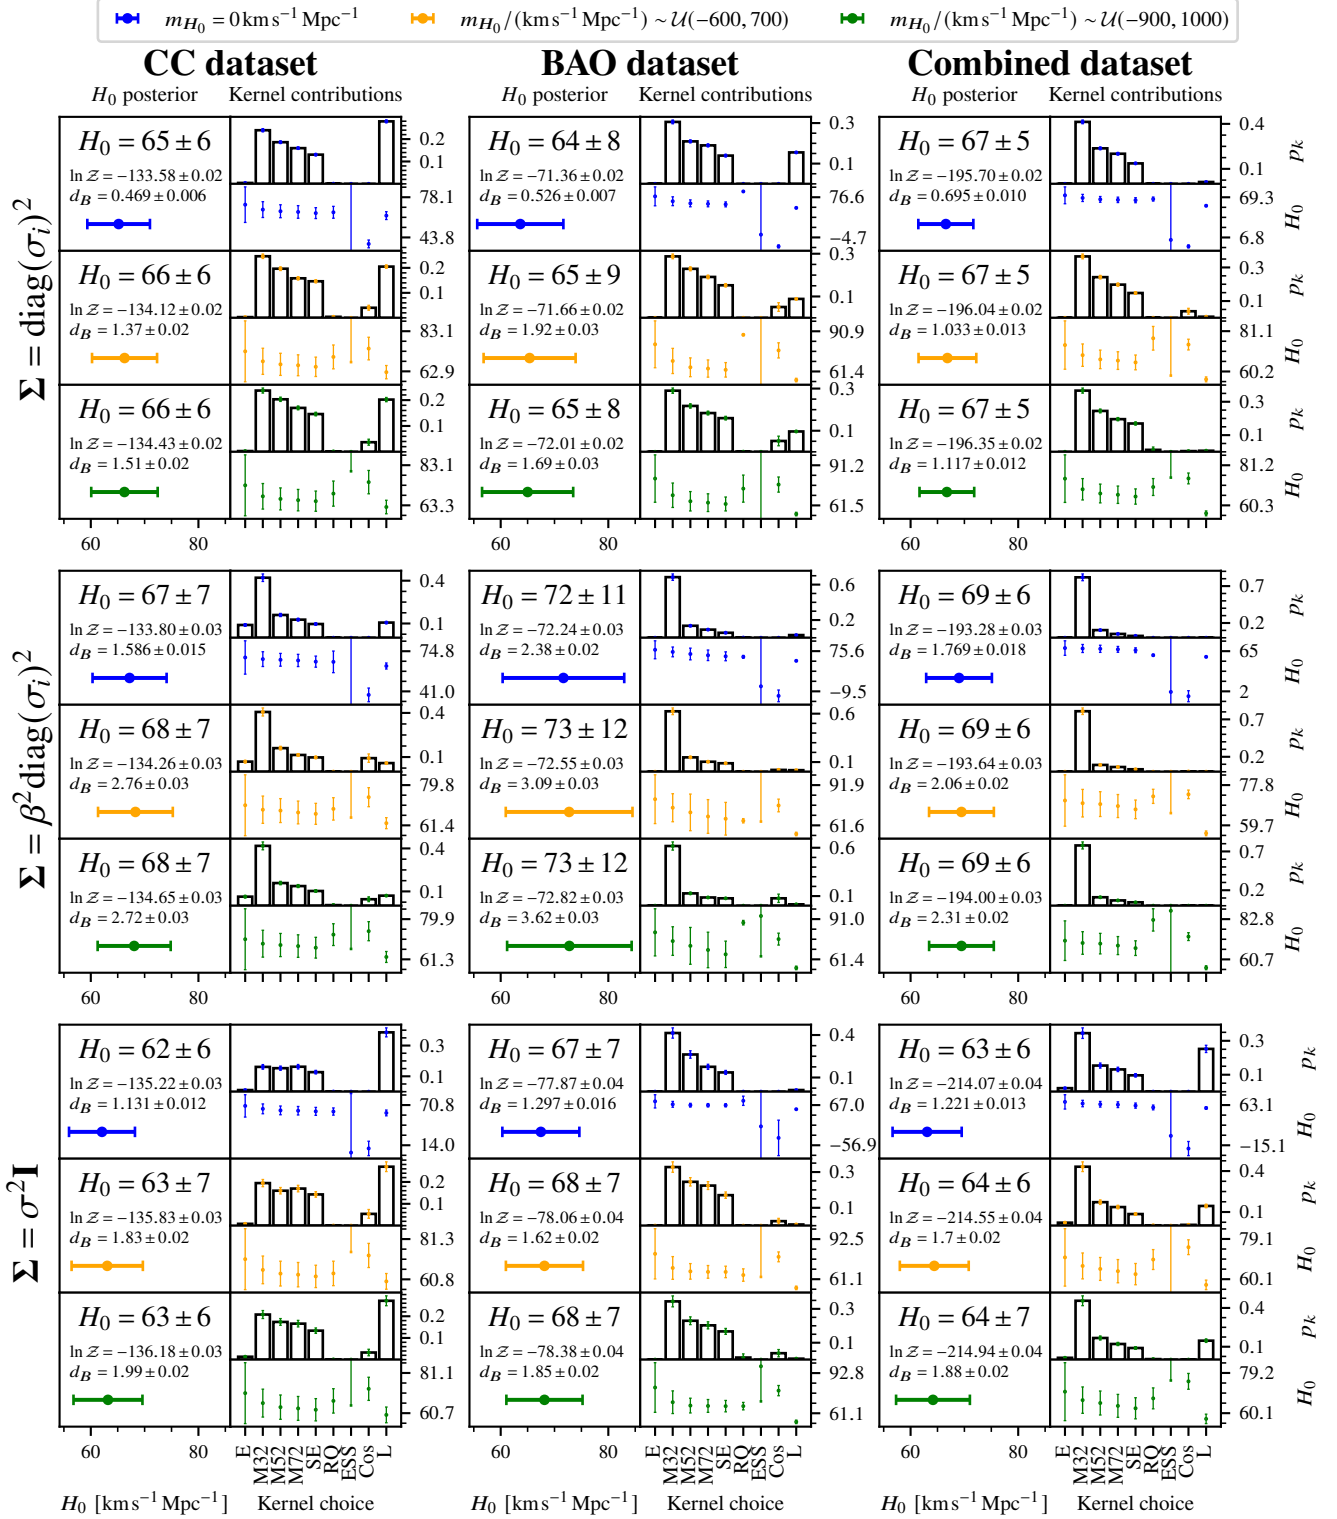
$m_{H_0} = 0\,\mathrm{km\,s^{-1}\,Mpc^{-1}}$ $m_{H_0}/(\mathrm{km\,s^{-1}\,Mpc^{-1}}) \sim \mathcal{U}(-600, 700)$ $m_{H_0}/(\mathrm{km\,s^{-1}\,Mpc^{-1}}) \sim \mathcal{U}(-900, 1000)$

CC dataset

$H_0$ posterior Kernel contributions

BAO dataset

$H_0$ posterior Kernel contributions

Combined dataset

$H_0$ posterior Kernel contributions

$\mathbf{\Sigma} = \mathrm{diag}(\sigma_i)^2$

$H_0 = 65 \pm 6$
$\ln\mathcal{Z} = -133.58 \pm 0.02$
$d_B = 0.469 \pm 0.006$
0.2 0.1 78.1 43.8

$H_0 = 64 \pm 8$
$\ln\mathcal{Z} = -71.36 \pm 0.02$
$d_B = 0.526 \pm 0.007$
0.3 0.1 76.6 −4.7

$H_0 = 67 \pm 5$
$\ln\mathcal{Z} = -195.70 \pm 0.02$
$d_B = 0.695 \pm 0.010$
0.4 0.1 69.3 6.8
$p_k$ $H_0$

$H_0 = 66 \pm 6$
$\ln\mathcal{Z} = -134.12 \pm 0.02$
$d_B = 1.37 \pm 0.02$
0.2 0.1 83.1 62.9

$H_0 = 65 \pm 9$
$\ln\mathcal{Z} = -71.66 \pm 0.02$
$d_B = 1.92 \pm 0.03$
0.3 0.1 90.9 61.4

$H_0 = 67 \pm 5$
$\ln\mathcal{Z} = -196.04 \pm 0.02$
$d_B = 1.033 \pm 0.013$
0.3 0.1 81.1 60.2
$p_k$ $H_0$

$H_0 = 66 \pm 6$
$\ln\mathcal{Z} = -134.43 \pm 0.02$
$d_B = 1.51 \pm 0.02$
0.2 0.1 83.1 63.3

$H_0 = 65 \pm 8$
$\ln\mathcal{Z} = -72.01 \pm 0.02$
$d_B = 1.69 \pm 0.03$
0.3 0.1 91.2 61.5

$H_0 = 67 \pm 5$
$\ln\mathcal{Z} = -196.35 \pm 0.02$
$d_B = 1.117 \pm 0.012$
0.3 0.1 81.2 60.3
$p_k$ $H_0$

60 80 60 80 60 80

$\mathbf{\Sigma} = \beta^2\mathrm{diag}(\sigma_i)^2$

$H_0 = 67 \pm 7$
$\ln\mathcal{Z} = -133.80 \pm 0.03$
$d_B = 1.586 \pm 0.015$
0.4 0.1 74.8 41.0

$H_0 = 72 \pm 11$
$\ln\mathcal{Z} = -72.24 \pm 0.03$
$d_B = 2.38 \pm 0.02$
0.6 0.2 75.6 −9.5

$H_0 = 69 \pm 6$
$\ln\mathcal{Z} = -193.28 \pm 0.03$
$d_B = 1.769 \pm 0.018$
0.7 0.2 65 2
$p_k$ $H_0$

$H_0 = 68 \pm 7$
$\ln\mathcal{Z} = -134.26 \pm 0.03$
$d_B = 2.76 \pm 0.03$
0.4 0.1 79.8 61.4

$H_0 = 73 \pm 12$
$\ln\mathcal{Z} = -72.55 \pm 0.03$
$d_B = 3.09 \pm 0.03$
0.6 0.1 91.9 61.6

$H_0 = 69 \pm 6$
$\ln\mathcal{Z} = -193.64 \pm 0.03$
$d_B = 2.06 \pm 0.02$
0.7 0.2 77.8 59.7
$p_k$ $H_0$

$H_0 = 68 \pm 7$
$\ln\mathcal{Z} = -134.65 \pm 0.03$
$d_B = 2.72 \pm 0.03$
0.4 0.1 79.9 61.3

$H_0 = 73 \pm 12$
$\ln\mathcal{Z} = -72.82 \pm 0.03$
$d_B = 3.62 \pm 0.03$
0.6 0.1 91.0 61.4

$H_0 = 69 \pm 6$
$\ln\mathcal{Z} = -194.00 \pm 0.03$
$d_B = 2.31 \pm 0.02$
0.7 0.2 82.8 60.7
$p_k$ $H_0$

60 80 60 80 60 80

$\mathbf{\Sigma} = \sigma^2\mathbf{I}$

$H_0 = 62 \pm 6$
$\ln\mathcal{Z} = -135.22 \pm 0.03$
$d_B = 1.131 \pm 0.012$
0.3 0.1 70.8 14.0

$H_0 = 67 \pm 7$
$\ln\mathcal{Z} = -77.87 \pm 0.04$
$d_B = 1.297 \pm 0.016$
0.4 0.1 67.0 −56.9

$H_0 = 63 \pm 6$
$\ln\mathcal{Z} = -214.07 \pm 0.04$
$d_B = 1.221 \pm 0.013$
0.3 0.1 63.1 −15.1
$p_k$ $H_0$

$H_0 = 63 \pm 7$
$\ln\mathcal{Z} = -135.83 \pm 0.03$
$d_B = 1.83 \pm 0.02$
0.2 0.1 81.3 60.8

$H_0 = 68 \pm 7$
$\ln\mathcal{Z} = -78.06 \pm 0.04$
$d_B = 1.62 \pm 0.02$
0.3 0.1 92.5 61.1

$H_0 = 64 \pm 6$
$\ln\mathcal{Z} = -214.55 \pm 0.04$
$d_B = 1.7 \pm 0.02$
0.4 0.1 79.1 60.1
$p_k$ $H_0$

$H_0 = 63 \pm 6$
$\ln\mathcal{Z} = -136.18 \pm 0.03$
$d_B = 1.99 \pm 0.02$
0.2 0.1 81.1 60.7

$H_0 = 68 \pm 7$
$\ln\mathcal{Z} = -78.38 \pm 0.04$
$d_B = 1.85 \pm 0.02$
0.3 0.1 92.8 61.1

$H_0 = 64 \pm 7$
$\ln\mathcal{Z} = -214.94 \pm 0.04$
$d_B = 1.88 \pm 0.02$
0.4 0.1 79.2 60.1
$p_k$ $H_0$

60 80 E M32 M52 M72 SE RQ ESS Cos L 60 80 E M32 M52 M72 SE RQ ESS Cos L 60 80 E M32 M52 M72 SE RQ ESS Cos L

$H_0$ [$\mathrm{km\,s^{-1}Mpc^{-1}}$] Kernel choice $H_0$ [$\mathrm{km\,s^{-1}Mpc^{-1}}$] Kernel choice $H_0$ [$\mathrm{km\,s^{-1}Mpc^{-1}}$] Kernel choice